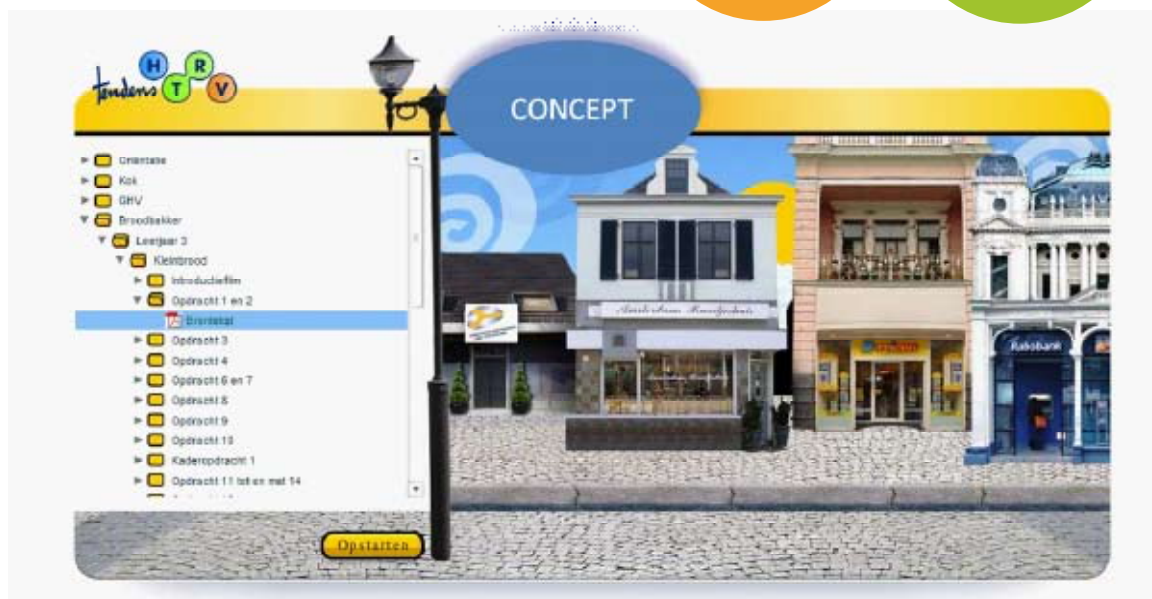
tendens H R T V

CONCEPT

Oriëntatie
Kok
GHV
Broodbakker
Leerjaar 3
Kleinbrood
Introductiefilm
Opdracht 1 en 2
Brontekst
Opdracht 3
Opdracht 4
Opdracht 6 en 7
Opdracht 8
Opdracht 9
Opdracht 10
Kaderopdracht 1
Opdracht 11 tot en met 14

Opstarten

Rabobank